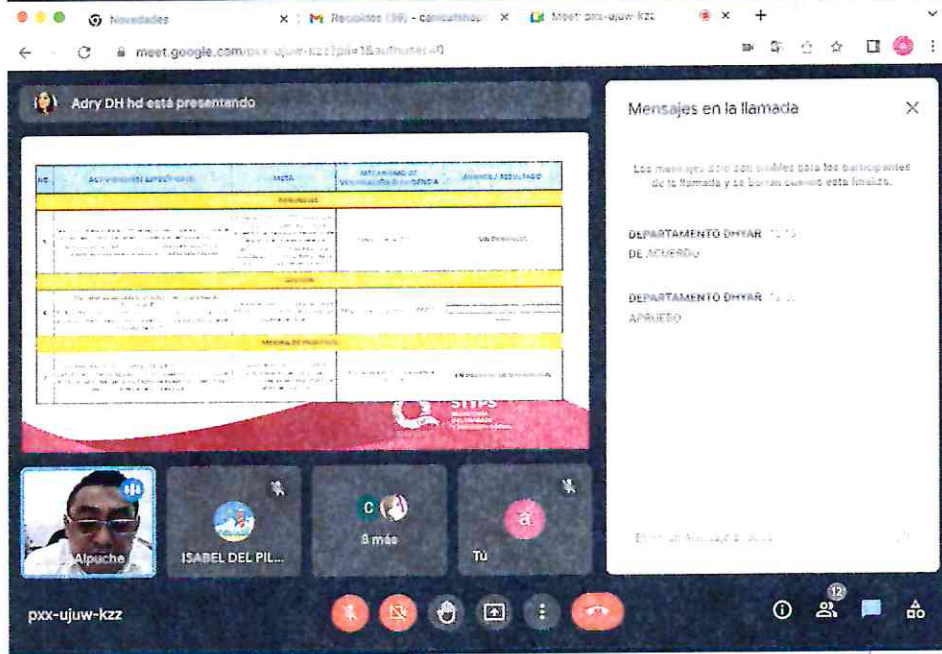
Novedades
Recibidos (99) - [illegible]
Meet: pxx-ujuw-kzz
meet.google.com/pxx-ujuw-kzz?pli=1&authuser=0

Adry DH hd está presentando

| NO. | ACTIVIDADES ESPECÍFICAS | META | MECANISMO DE VERIFICACIÓN O EVIDENCIA | AVANCE / RESULTADO |
|---|---|---|---|---|
| | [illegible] | | | |
| 1 | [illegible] | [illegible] | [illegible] | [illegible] |
| | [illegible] | | | |
| 2 | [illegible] | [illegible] | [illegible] | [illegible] |
| | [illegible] | | | |
| 3 | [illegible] | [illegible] | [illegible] | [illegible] |

STPS

Alpuche
ISABEL DEL PIL...
C
8 más
Tú

Mensajes en la llamada

Los mensajes solo son visibles para los participantes de la llamada y se borran cuando esta finaliza.

DEPARTAMENTO DHYAR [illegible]
DE ACUERDO

DEPARTAMENTO DHYAR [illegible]
APRUEBO

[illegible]

pxx-ujuw-kzz
12